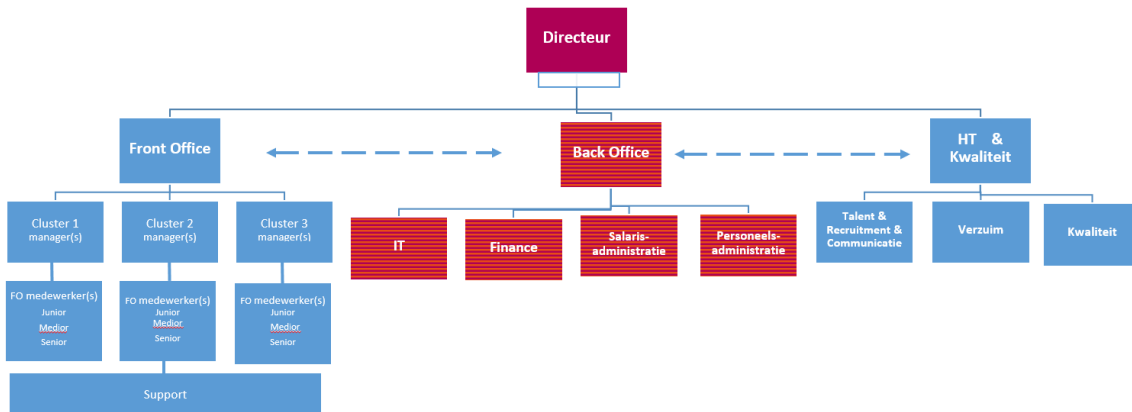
Directeur

Front Office

Back Office

HT & Kwaliteit

Cluster 1 manager(s)

Cluster 2 manager(s)

Cluster 3 manager(s)

IT

Finance

Salaris-administratie

Personeels-administratie

Talent & Recruitment & Communicatie

Verzuim

Kwaliteit

FO medewerker(s)
Junior
Medior
Senior

FO medewerker(s)
Junior
Medior
Senior

FO medewerker(s)
Junior
Medior
Senior

Support